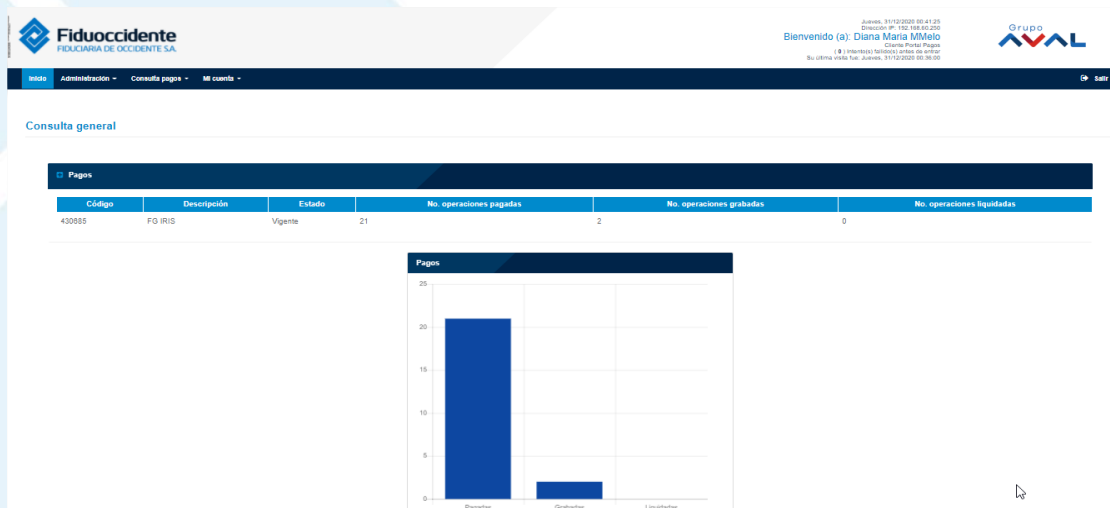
Fiduoccidente
FIDUCIARIA DE OCCIDENTE S.A.

Jueves, 31/12/2020 00:41:25
Dirección IP: 192.168.60.250
Bienvenido (a): Diana Maria MMelo
Cliente Portal Pagos
( 0 ) intento(s) fallido(s) antes de entrar
Su última visita fue: Jueves, 31/12/2020 00:36:00

Grupo AVAL

Inicio Administración Consulta pagos Mi cuenta Salir

Consulta general

Pagos

| Código | Descripción | Estado | No. operaciones pagadas | No. operaciones grabadas | No. operaciones liquidadas |
|---|---|---|---|---|---|
| 430685 | FG IRIS | Vigente | 21 | 2 | 0 |

Pagos

25
20
15
10
5
0

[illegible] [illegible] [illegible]